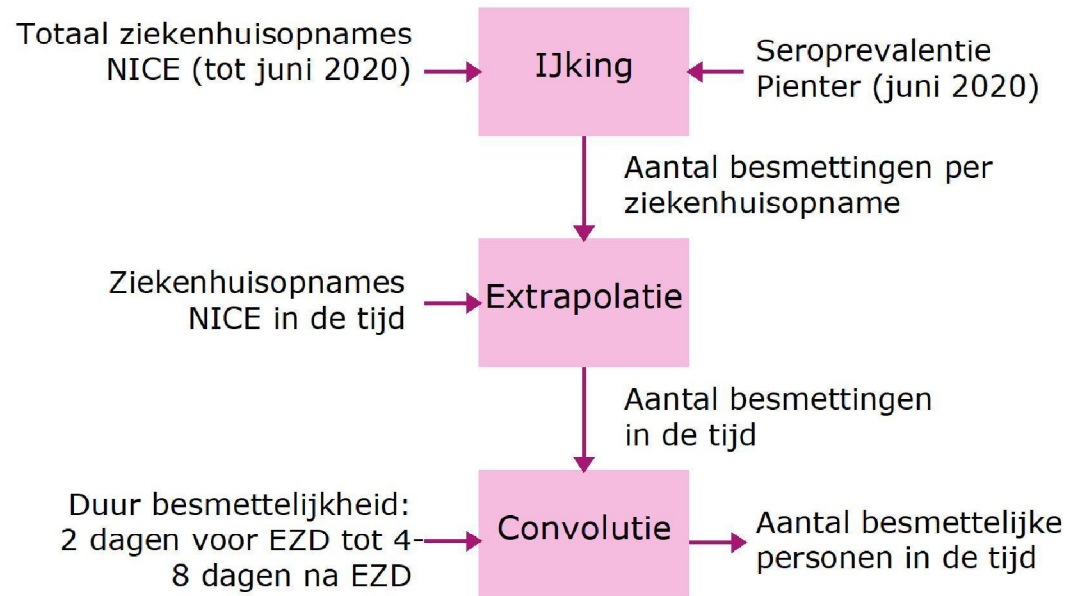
Totaal ziekenhuisopnames NICE (tot juni 2020)

IJking

Seroprevalentie Pienter (juni 2020)

Aantal besmettingen per ziekenhuisopname

Ziekenhuisopnames NICE in de tijd

Extrapolatie

Aantal besmettingen in de tijd

Duur besmettelijkheid: 2 dagen voor EZD tot 4-8 dagen na EZD

Convolutie

Aantal besmettelijke personen in de tijd